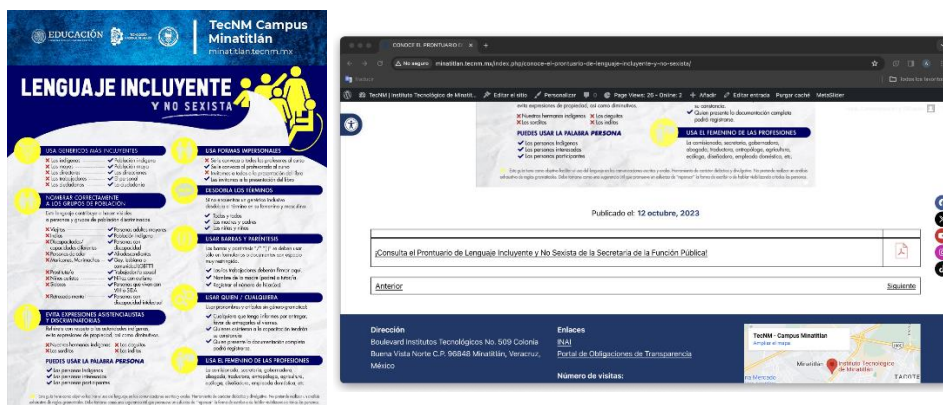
EDUCACIÓN

TecNM Campus Minatitlán
minatitlan.tecnm.mx

LENGUAJE INCLUYENTE Y NO SEXISTA

USA GENÉRICOS MÁS INCLUYENTES

USA FORMAS IMPERSONALES

DESDOBLA LOS TÉRMINOS

NOMBRAR CORRECTAMENTE A LOS GRUPOS DE POBLACIÓN

USAR BARRAS Y PARÉNTESIS

USAR QUIEN / CUALQUIERA

EVITA EXPRESIONES ASISTENCIALISTAS Y DISCRIMINATORIAS

PUEDES USAR LA PALABRA PERSONA

USA EL FEMENINO DE LAS PROFESIONES

CONOCE EL PRONTUARIO D ×

No seguro minatitlan.tecnm.mx/index.php/conoce-el-prontuario-de-lenguaje-incluyente-y-no-sexista/

TecNM | Instituto Tecnológico de Minatitl... Editar el sitio Personalizar 0 Page Views: 26 - Online: 2 + Añadir Editar entrada Purgar caché MetaSlider

PUEDES USAR LA PALABRA PERSONA
Las personas indígenas
Las personas interesadas
Las personas participantes

USA EL FEMENINO DE LAS PROFESIONES

Publicado el: 12 octubre, 2023

¡Consulta el Prontuario de Lenguaje Incluyente y No Sexista de la Secretaría de la Función Pública!

Anterior

Siguiente

Dirección
Boulevard Institutos Tecnológicos No. 509 Colonia Buena Vista Norte C.P. 96848 Minatitlán, Veracruz, México

Enlaces
INAI
Portal de Obligaciones de Transparencia

Número de visitas:

TecNM - Campus Minatitlán
Ampliar el mapa
Instituto Tecnológico de Minatitlán